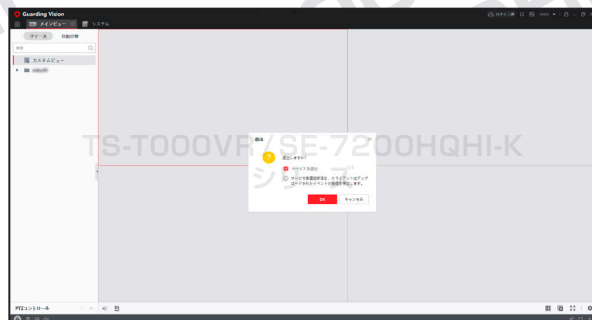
Guarding Vision
メインビュー
システム
サーバ
自動切替
検索
カスタムビュー
video0
TS-T000VR/SE-7200HQHI-K
シリーズ
提示
×
退出しますか?
サービスを退出
サービスを退出すると、クライアントはアップロードされたイベントの受信を停止します。
OK
キャンセル
PTZコントロール